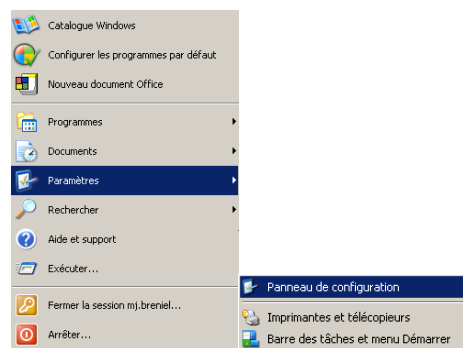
Catalogue Windows
Configurer les programmes par défaut
Nouveau document Office
Programmes
Documents
Paramètres
Rechercher
Aide et support
Exécuter...
Fermer la session mj.breniel...
Arrêter...

Panneau de configuration
Imprimantes et télécopieurs
Barre des tâches et menu Démarrer